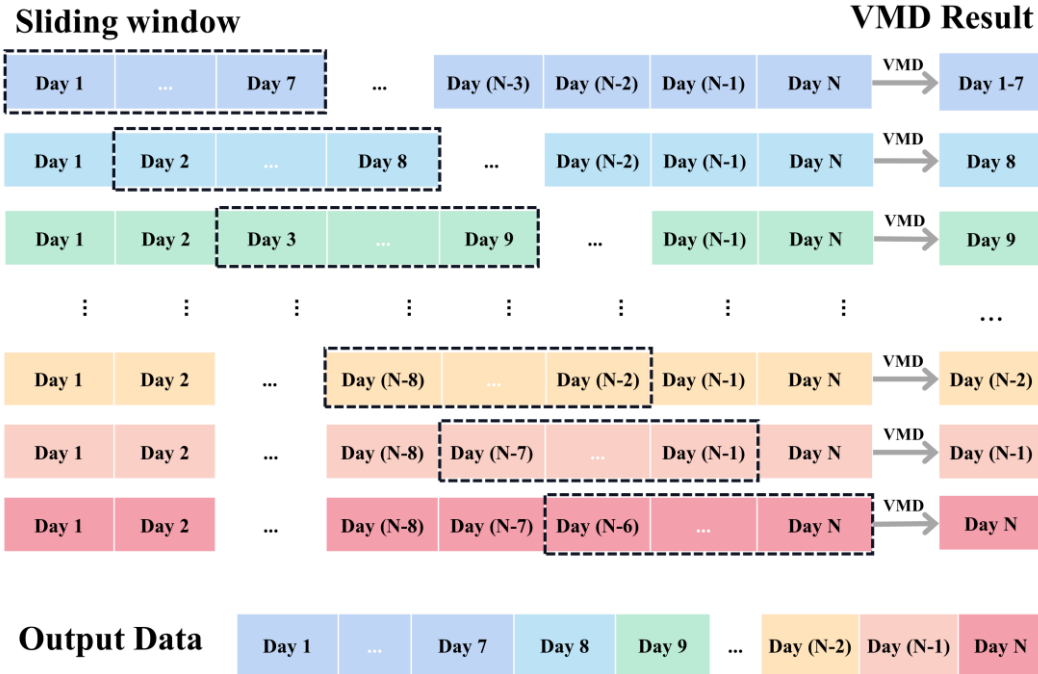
Sliding window

VMD Result

Day 1 ... Day 7 ... Day (N-3) Day (N-2) Day (N-1) Day N VMD Day 1-7

Day 1 Day 2 ... Day 8 ... Day (N-2) Day (N-1) Day N VMD Day 8

Day 1 Day 2 Day 3 ... Day 9 ... Day (N-1) Day N VMD Day 9

⋮ ⋮ ⋮ ⋮ ⋮ ⋮ ⋮ ⋮ ...

Day 1 Day 2 ... Day (N-8) ... Day (N-2) Day (N-1) Day N VMD Day (N-2)

Day 1 Day 2 ... Day (N-8) Day (N-7) ... Day (N-1) Day N VMD Day (N-1)

Day 1 Day 2 ... Day (N-8) Day (N-7) Day (N-6) ... Day N VMD Day N

Output Data

Day 1 ... Day 7 Day 8 Day 9 ... Day (N-2) Day (N-1) Day N